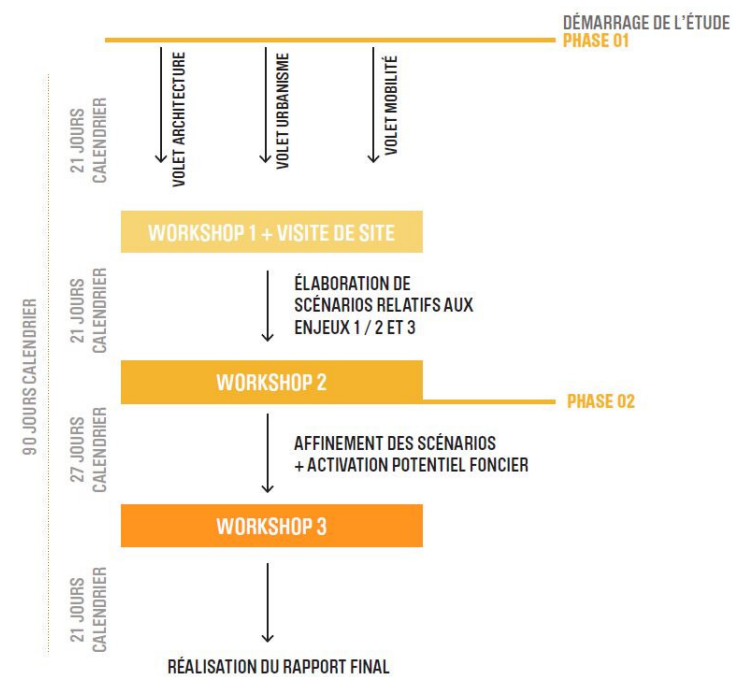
DÉMARRAGE DE L'ÉTUDE
PHASE 01

90 JOURS CALENDRIER

21 JOURS CALENDRIER

VOLET ARCHITECTURE

VOLET URBANISME

VOLET MOBILITÉ

WORKSHOP 1 + VISITE DE SITE

21 JOURS CALENDRIER

ÉLABORATION DE SCÉNARIOS RELATIFS AUX ENJEUX 1 / 2 ET 3

WORKSHOP 2

PHASE 02

27 JOURS CALENDRIER

AFFINEMENT DES SCÉNARIOS + ACTIVATION POTENTIEL FONCIER

WORKSHOP 3

21 JOURS CALENDRIER

RÉALISATION DU RAPPORT FINAL